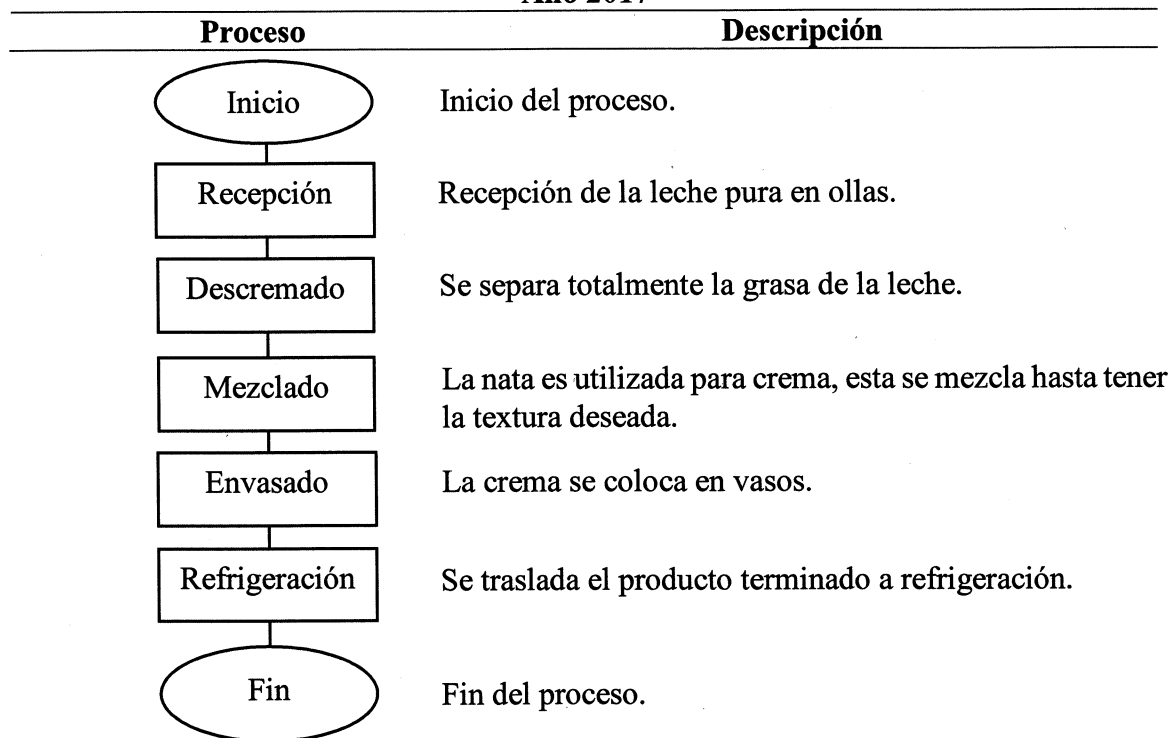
Año 2017

| Proceso | Descripción |
|---|---|
| Inicio | Inicio del proceso. |
| Recepción | Recepción de la leche pura en ollas. |
| Descremado | Se separa totalmente la grasa de la leche. |
| Mezclado | La nata es utilizada para crema, esta se mezcla hasta tener la textura deseada. |
| Envasado | La crema se coloca en vasos. |
| Refrigeración | Se traslada el producto terminado a refrigeración. |
| Fin | Fin del proceso. |